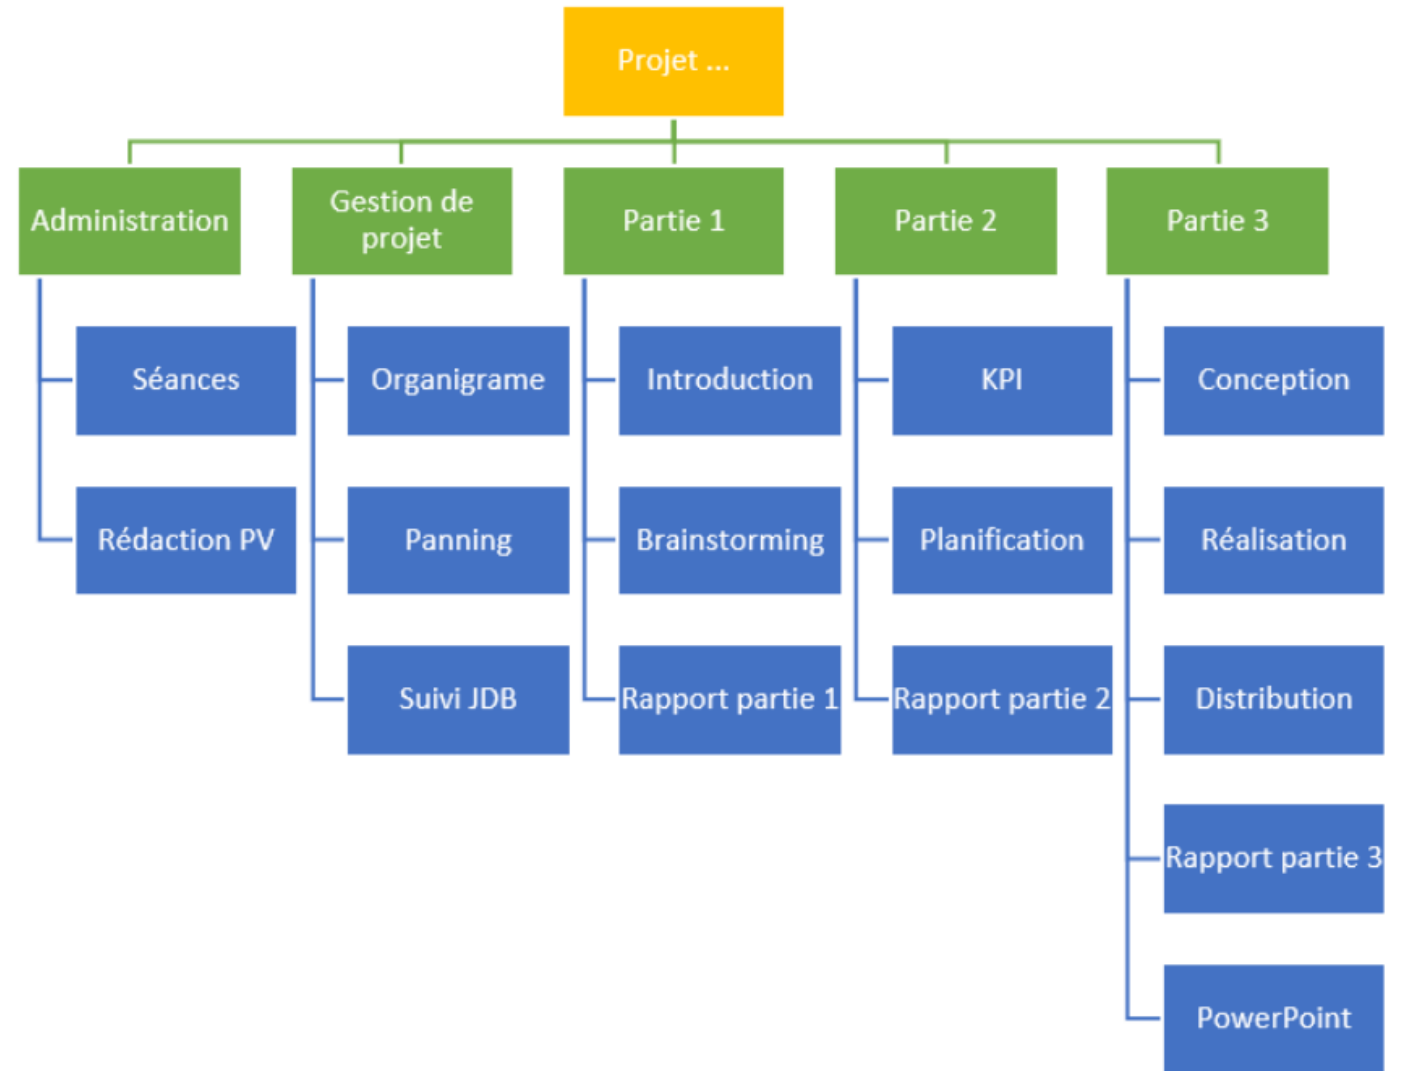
Projet ...

Administration

Séances

Rédaction PV

Gestion de projet

Organigrame

Panning

Suivi JDB

Partie 1

Introduction

Brainstorming

Rapport partie 1

Partie 2

KPI

Planification

Rapport partie 2

Partie 3

Conception

Réalisation

Distribution

Rapport partie 3

PowerPoint